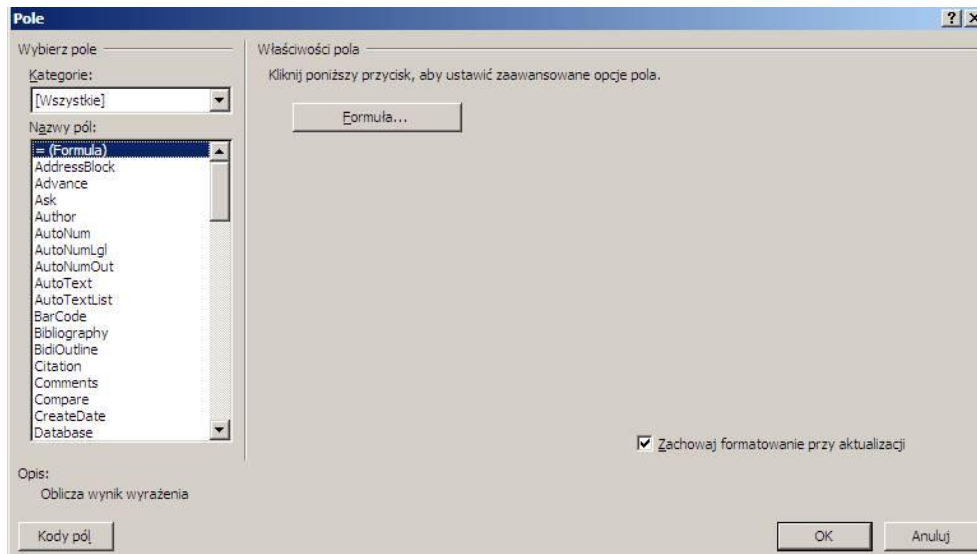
Pole

?

Wybierz pole

Kategorie:

[Wszystkie]

Nazwy pól:

= (Formula)
AddressBlock
Advance
Ask
Author
AutoNum
AutoNumLgl
AutoNumOut
AutoText
AutoTextList
BarCode
Bibliography
BidiOutline
Citation
Comments
Compare
CreateDate
Database

Właściwości pola

Kliknij poniższy przycisk, aby ustawić zaawansowane opcje pola.

Formuła...

Zachowaj formatowanie przy aktualizacji

Opis:

Oblicza wynik wyrażenia

Kody pól

OK

Anuluj